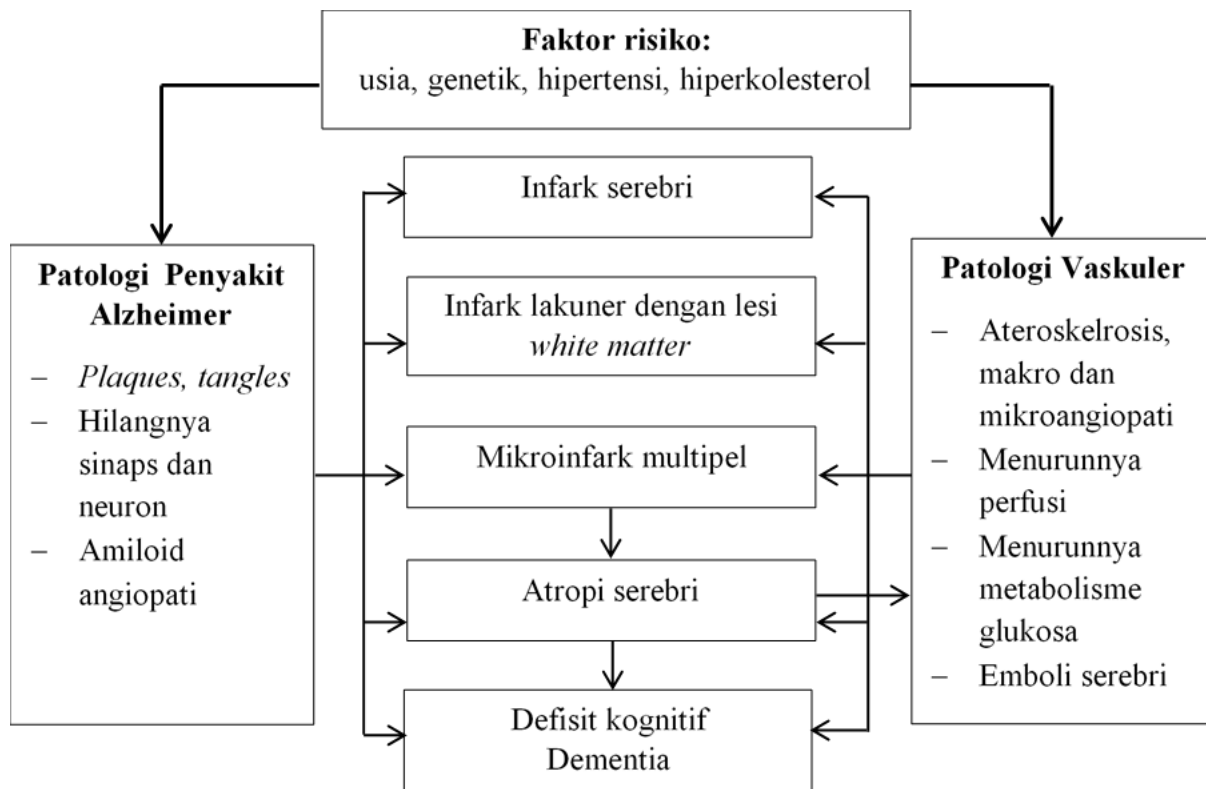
**Faktor risiko:**
usia, genetik, hipertensi, hiperkolesterol

**Patologi Penyakit Alzheimer**
– *Plaques, tangles*
– Hilangnya sinaps dan neuron
– Amiloid angiopati

Infark serebri

Infark lakuner dengan lesi *white matter*

Mikroinfark multipel

Atropi serebri

Defisit kognitif
Dementia

**Patologi Vaskuler**
– Ateroskelrosis, makro dan mikroangiopati
– Menurunnya perfusi
– Menurunnya metabolisme glukosa
– Emboli serebri